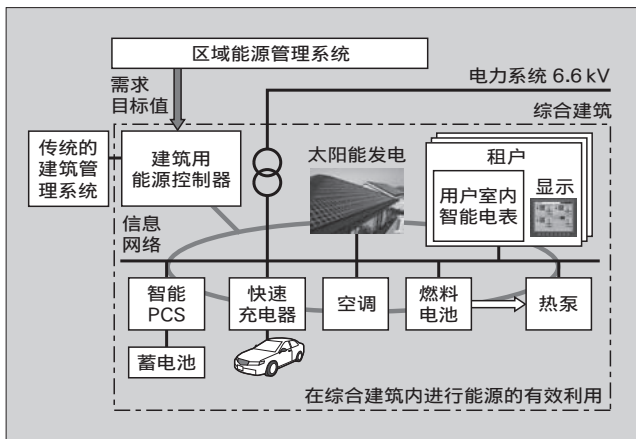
区域能源管理系统

需求
目标值

电力系统 6.6 kV

综合建筑

传统的
建筑管
理系统

建筑用
能源控制器

太阳能发电

租户

用户室内
智能电表

显示

信息
网络

智能
PCS

快速
充电器

空调

燃料
电池

热泵

蓄电池

在综合建筑内进行能源的有效利用